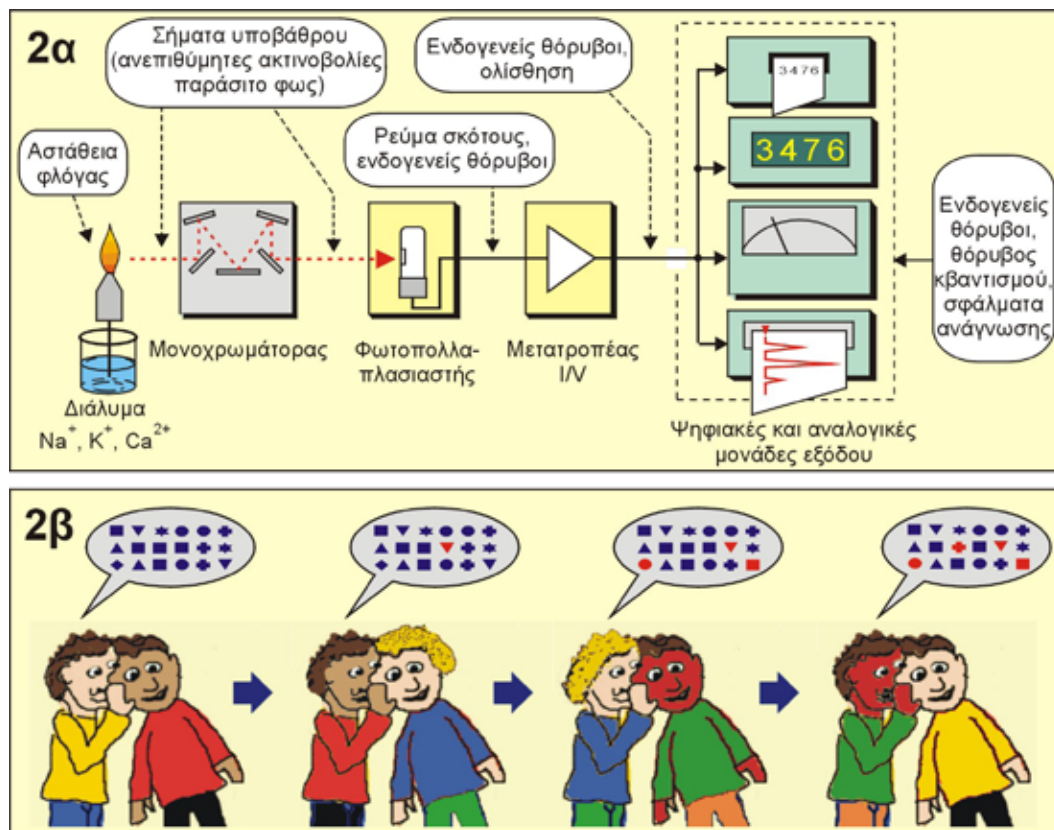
2α

Σήματα υποβάθρου (ανεπιθύμητες ακτινοβολίες παράσιτο φως)

Ενδογενείς θόρυβοι, ολίσθηση

Αστάθεια φλόγας

Ρεύμα σκότους, ενδογενείς θόρυβοι

3476

3476

Ενδογενείς θόρυβοι, θόρυβος κβαντισμού, σφάλματα ανάγνωσης

Μονοχρωμάτορας

Φωτοπολλαπλασιαστής

Μετατροπέας I/V

Διάλυμα $Na^+$, $K^+$, $Ca^{2+}$

Ψηφιακές και αναλογικές μονάδες εξόδου

2β